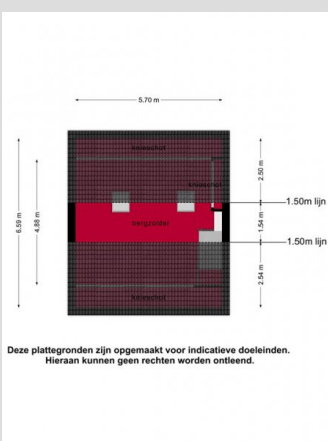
5.70 m

6.59 m

4.88 m

2.50 m

1.54 m

2.54 m

Vliering

Bergzolder

Vliering

1.50m lijn

1.50m lijn

Deze plattegronden zijn opgemaakt voor indicatieve doeleinden.
Hieraan kunnen geen rechten worden ontleend.